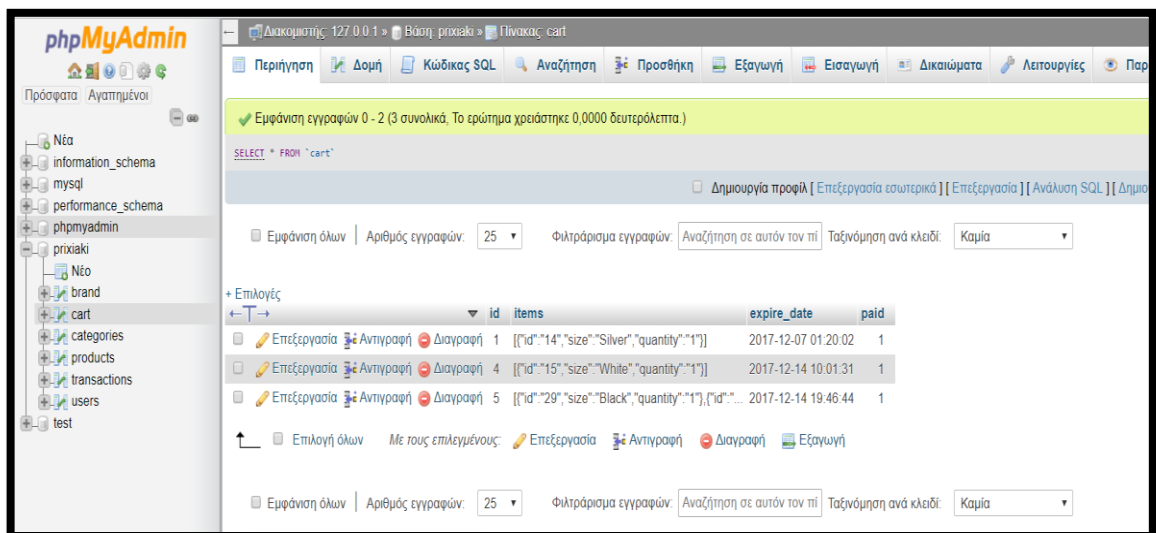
phpMyAdmin

Πρόσφατα Αγαπημένοι

Νέα
information_schema
mysql
performance_schema
phpmyadmin
prixiaki
Νέο
brand
cart
categories
products
transactions
users
test

Διακομιστής: 127.0.0.1 » Βάση: prixiaki » Πίνακας: cart

Περιήγηση | Δομή | Κώδικας SQL | Αναζήτηση | Προσθήκη | Εξαγωγή | Εισαγωγή | Δικαιώματα | Λειτουργίες | Παρ

Εμφάνιση εγγραφών 0 - 2 (3 συνολικά, Το ερώτημα χρειάστηκε 0,0000 δευτερόλεπτα.)

SELECT * FROM `cart`

Δημιουργία προφίλ [ Επεξεργασία εσωτερικά ] [ Επεξεργασία ] [ Ανάλυση SQL ] [ Δημιο

Εμφάνιση όλων | Αριθμός εγγραφών: 25 | Φιλτράρισμα εγγραφών: Αναζήτηση σε αυτόν τον πί | Ταξινόμηση ανά κλειδί: Καμία

+ Επιλογές

| | id | items | expire_date | paid |
|---|---|---|---|---|
| Επεξεργασία Αντιγραφή Διαγραφή | 1 | [{"id":"14","size":"Silver","quantity":"1"}] | 2017-12-07 01:20:02 | 1 |
| Επεξεργασία Αντιγραφή Διαγραφή | 4 | [{"id":"15","size":"White","quantity":"1"}] | 2017-12-14 10:01:31 | 1 |
| Επεξεργασία Αντιγραφή Διαγραφή | 5 | [{"id":"29","size":"Black","quantity":"1"},{"id":"... | 2017-12-14 19:46:44 | 1 |

Επιλογή όλων | Με τους επιλεγμένους: Επεξεργασία Αντιγραφή Διαγραφή Εξαγωγή

Εμφάνιση όλων | Αριθμός εγγραφών: 25 | Φιλτράρισμα εγγραφών: Αναζήτηση σε αυτόν τον πί | Ταξινόμηση ανά κλειδί: Καμία